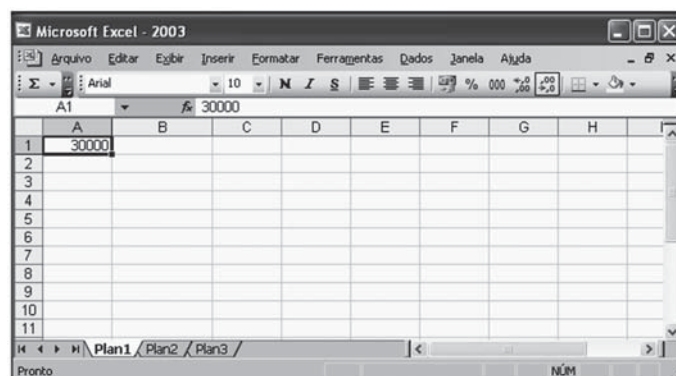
Microsoft Excel - 2003

Arquivo Editar Exibir Inserir Formatar Ferramentas Dados Janela Ajuda

Σ Arial 10 N I S % 000

A1 fx 30000

| | A | B | C | D | E | F | G | H |
|---|---|---|---|---|---|---|---|---|
| 1 | 30000 | | | | | | | |
| 2 | | | | | | | | |
| 3 | | | | | | | | |
| 4 | | | | | | | | |
| 5 | | | | | | | | |
| 6 | | | | | | | | |
| 7 | | | | | | | | |
| 8 | | | | | | | | |
| 9 | | | | | | | | |
| 10 | | | | | | | | |
| 11 | | | | | | | | |

Plan1 Plan2 Plan3

Pronto NÚM